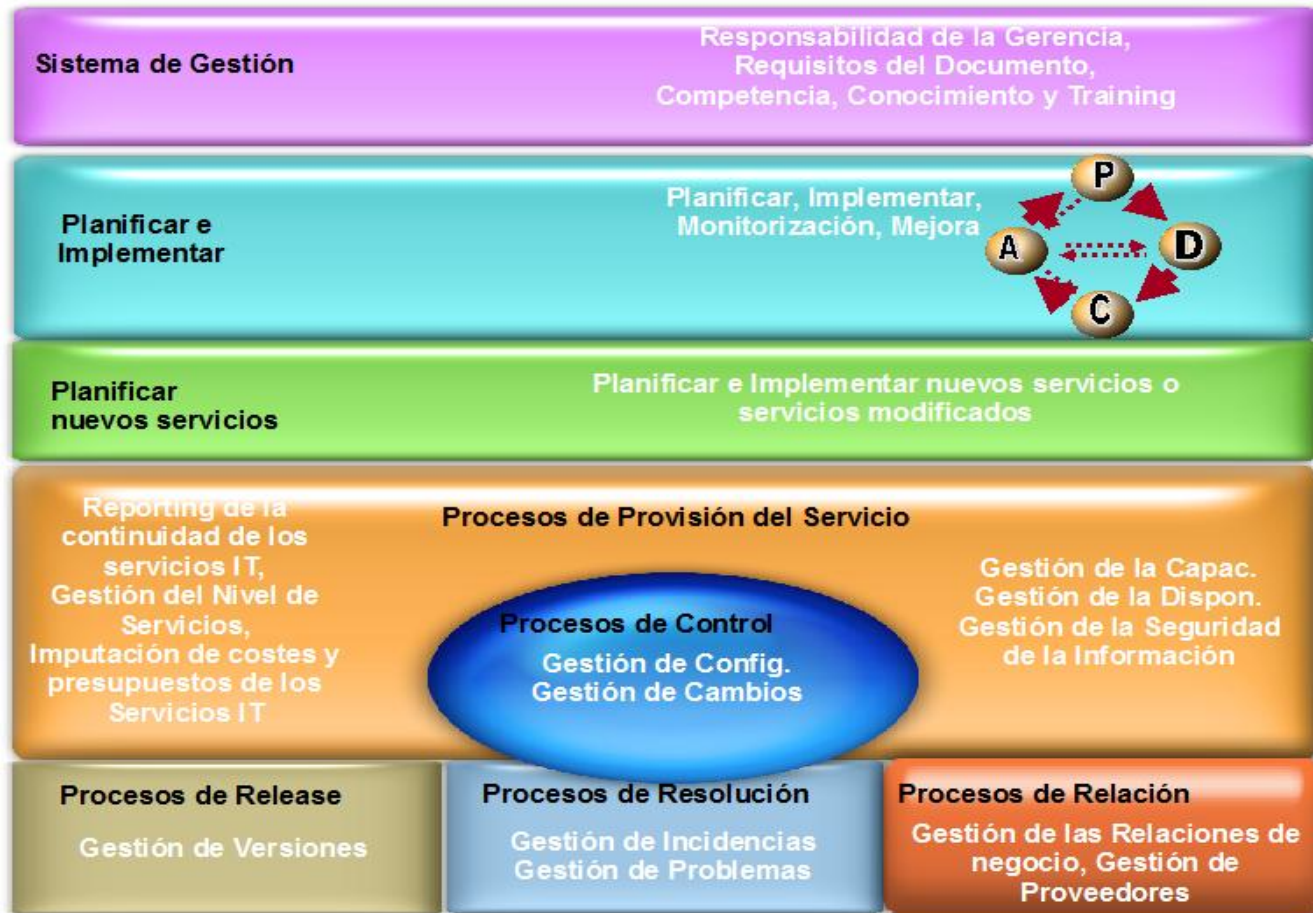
Sistema de Gestión

Responsabilidad de la Gerencia, Requisitos del Documento, Competencia, Conocimiento y Training

Planificar e Implementar

Planificar, Implementar, Monitorización, Mejora

P

D

C

A

Planificar nuevos servicios

Planificar e Implementar nuevos servicios o servicios modificados

Procesos de Provisión del Servicio

Reporting de la continuidad de los servicios IT, Gestión del Nivel de Servicios, Imputación de costes y presupuestos de los Servicios IT

Procesos de Control

Gestión de Config.
Gestión de Cambios

Gestión de la Capac.
Gestión de la Dispon.
Gestión de la Seguridad de la Información

Procesos de Release

Gestión de Versiones

Procesos de Resolución

Gestión de Incidencias
Gestión de Problemas

Procesos de Relación

Gestión de las Relaciones de negocio, Gestión de Proveedores